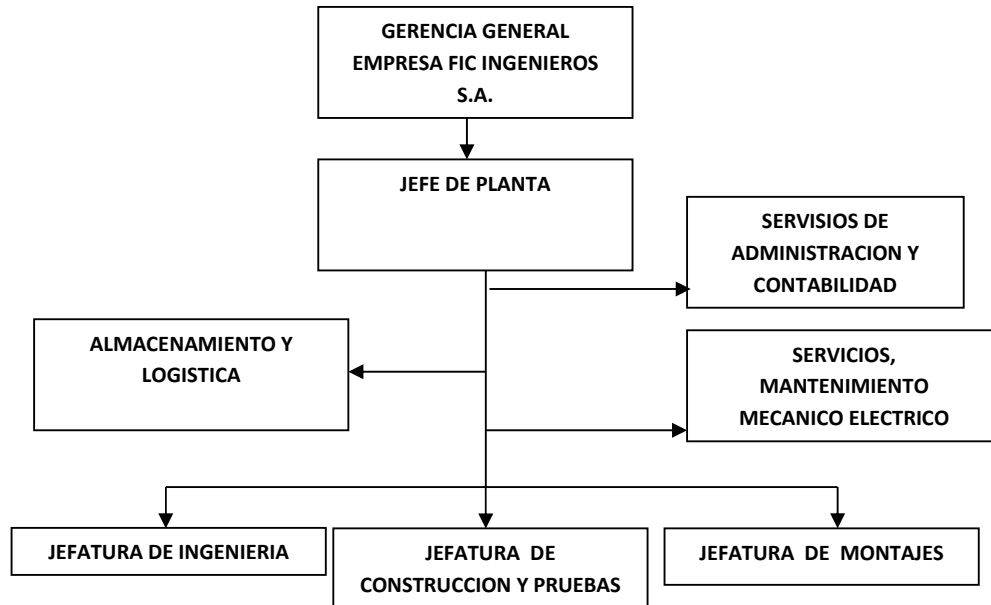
GERENCIA GENERAL
EMPRESA FIC INGENIEROS
S.A.

JEFE DE PLANTA

SERVISIOS DE
ADMINISTRACION Y
CONTABILIDAD

ALMACENAMIENTO Y
LOGISTICA

SERVICIOS,
MANTENIMIENTO
MECANICO ELECTRICO

JEFATURA DE INGENIERIA

JEFATURA DE
CONSTRUCCION Y PRUEBAS

JEFATURA DE MONTAJES